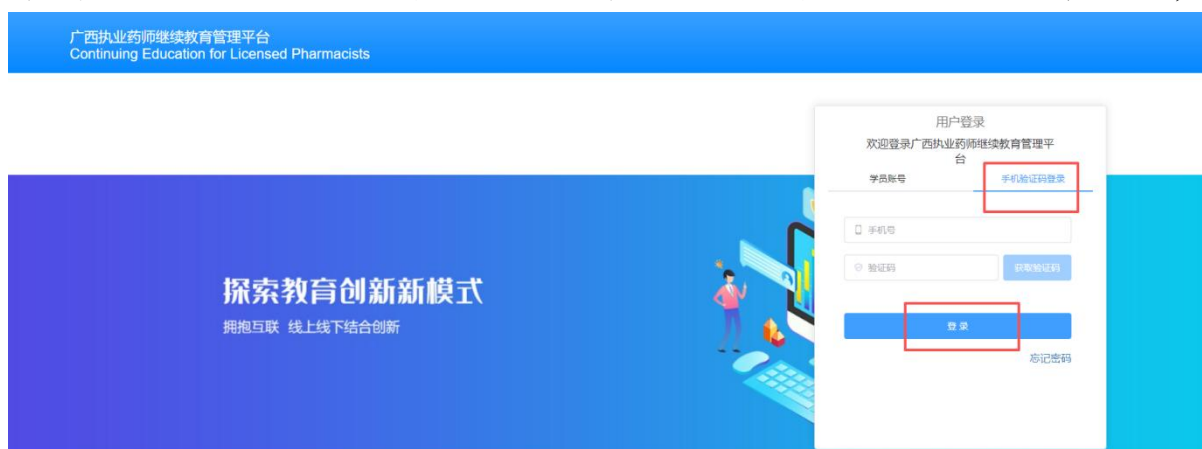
广西执业药师继续教育管理平台
Continuing Education for Licensed Pharmacists

用户登录
欢迎登录广西执业药师继续教育管理平台

学员账号
手机验证码登录

手机号
验证码
获取验证码

登录

忘记密码

探索教育创新新模式
拥抱互联 线上线下结合创新